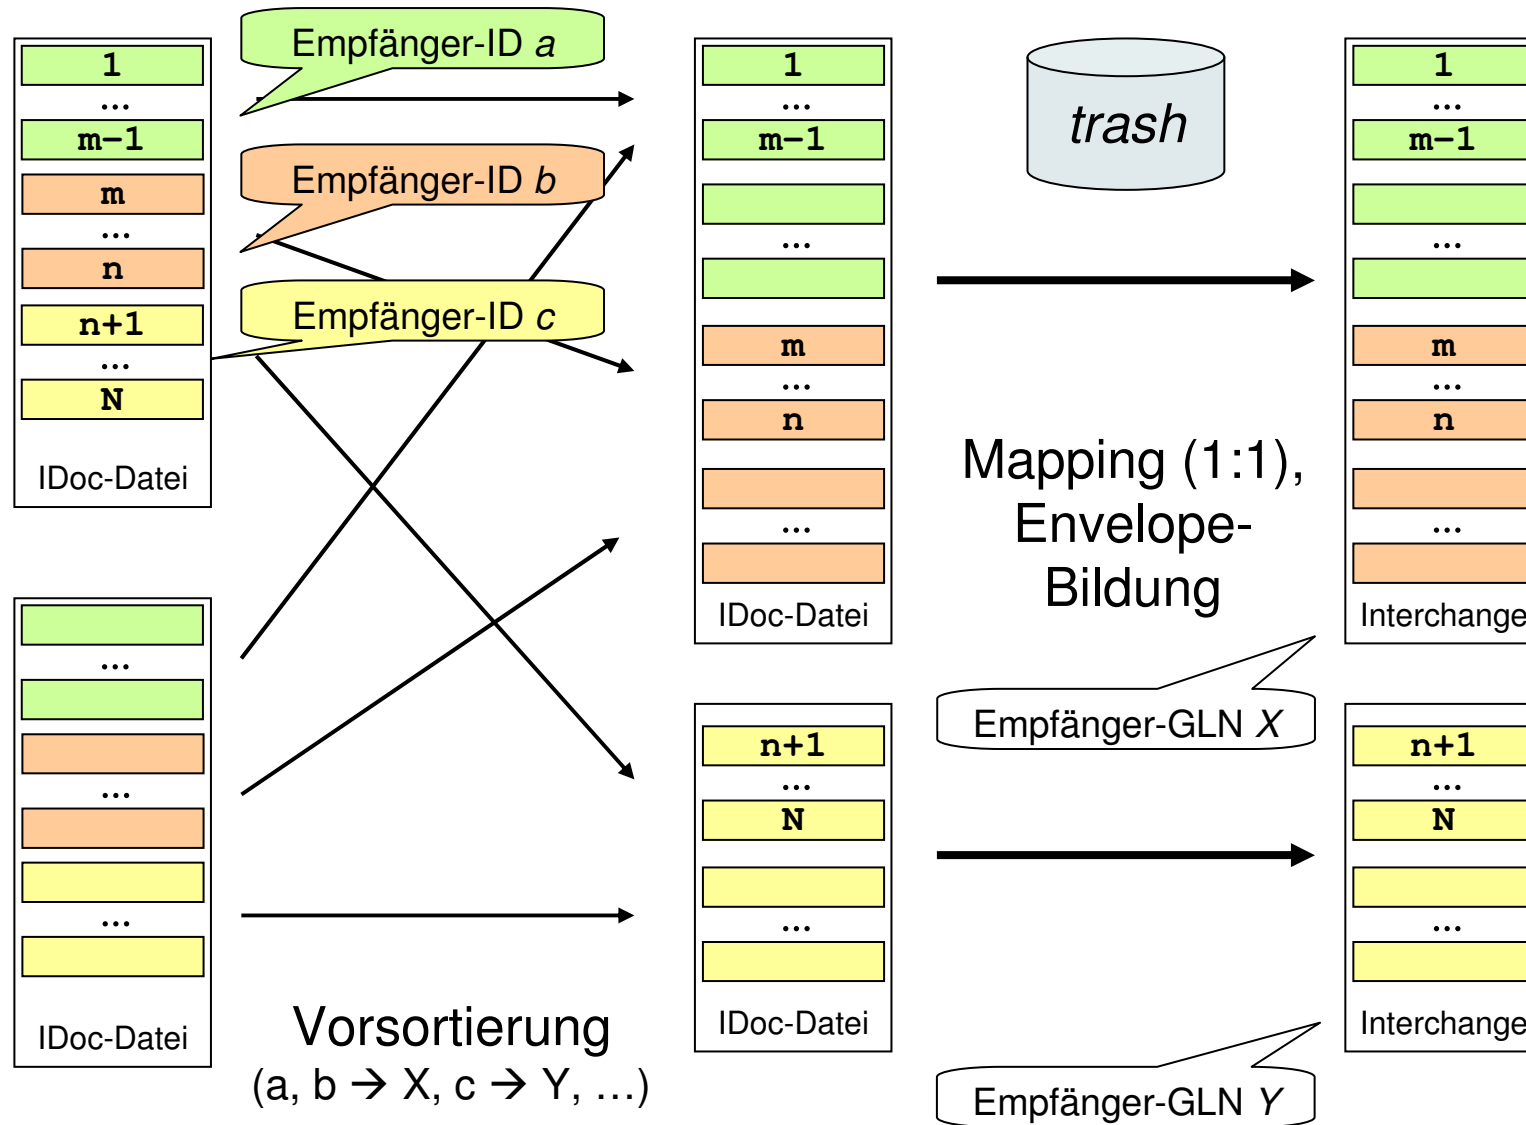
1
...
m–1
m
...
n
n+1
...
N
IDoc-Datei

Empfänger-ID *a*

Empfänger-ID *b*

Empfänger-ID *c*

...
...
...
IDoc-Datei

1
...
m–1
...
m
...
n
...
IDoc-Datei

n+1
...
N
...
IDoc-Datei

*trash*

Mapping (1:1), Envelope-Bildung

Empfänger-GLN *X*

Empfänger-GLN *Y*

1
...
m–1
...
m
...
n
...
Interchange

n+1
...
N
...
Interchange

Vorsortierung
(a, b → X, c → Y, …)